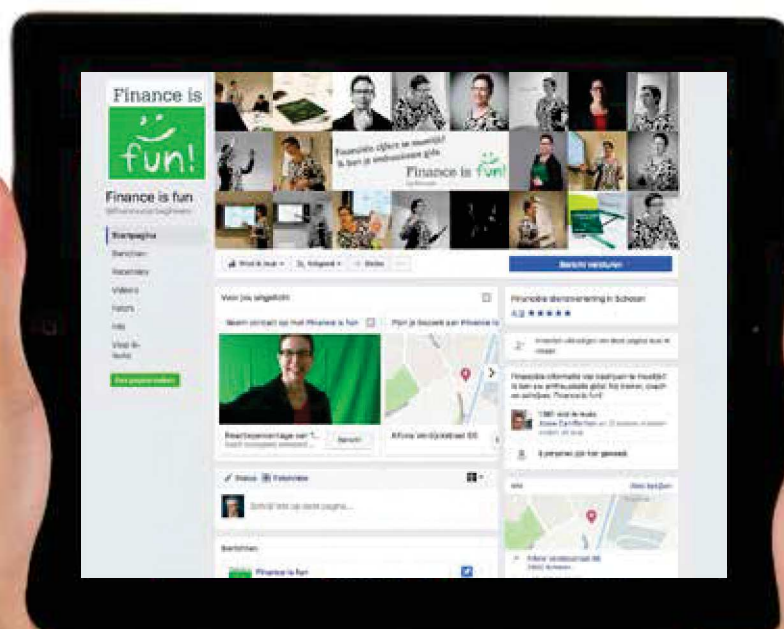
Finance is fun!

Finance is fun

Startpagina
Berichten
Recensies
Video's
Foto's
Info
Vind ik leuk

Financiële cijfers se moeilijk? Ik ben je enthousiaste gids
Finance is fun!

Bericht versturen

Voor jou uitgelicht

Neem contact op met Finance is fun

Financiële dienstverlening in Schoten
4.8 ★★★★★

Afrika Verdijkstraat 66

Status Foto/video

Schrijf iets op deze pagina...

Berichten

Finance is fun